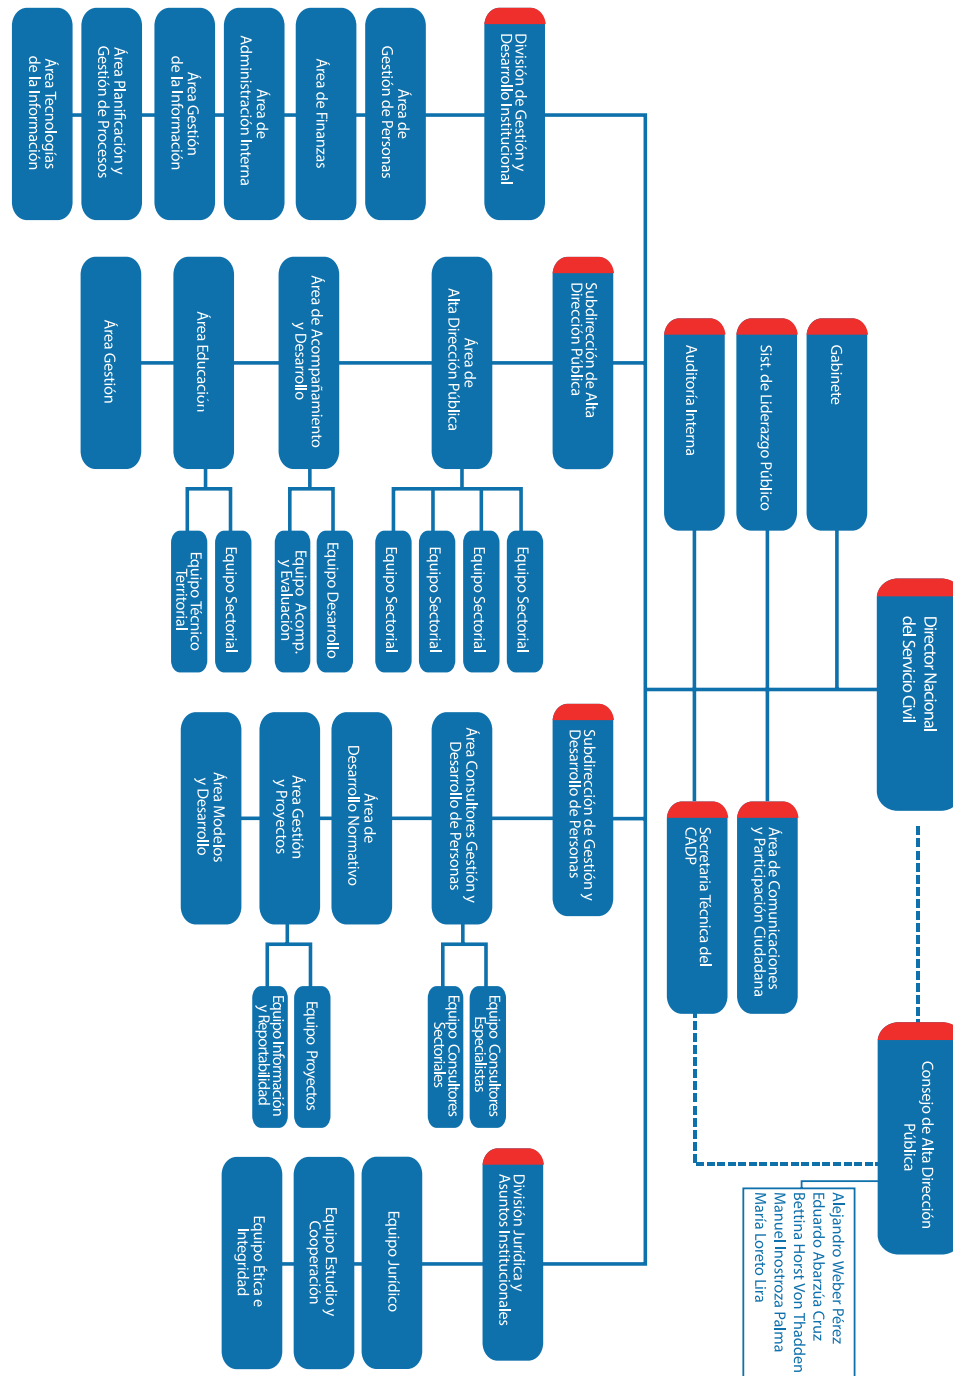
Director Nacional del Servicio Civil

Gabinete

Sist. de Liderazgo Público

Auditoría Interna

Consejo de Alta Dirección Pública

Alejandro Weber Pérez
Eduardo Abarzúa Cruz
Bettina Horst Von Thadden
Manuel Inostroza Palma
María Loreto Lira

Área de Comunicaciones y Participación Ciudadana

Secretaría Técnica del CADP

División de Gestión y Desarrollo Institucional

Área de Gestión de Personas

Área de Finanzas

Área de Administración Interna

Área Gestión de la Información

Área Planificación y Gestión de Procesos

Área Tecnologías de la Información

Subdirección de Alta Dirección Pública

Área de Alta Dirección Pública

Equipo Sectorial

Equipo Sectorial

Equipo Sectorial

Equipo Sectorial

Área de Acompañamiento y Desarrollo

Equipo Desarrollo

Equipo Acomp. y Evaluación

Área Educación

Equipo Sectorial

Equipo Técnico Territorial

Área Gestión

Subdirección de Gestión y Desarrollo de Personas

Área Consultores Gestión y Desarrollo de Personas

Equipo Consultores Especialistas

Equipo Consultores Sectoriales

Área de Desarrollo Normativo

Área Gestión y Proyectos

Equipo Proyectos

Equipo Información y Reportabilidad

Área Modelos y Desarrollo

División Jurídica y Asuntos Institucionales

Equipo Jurídico

Equipo Estudio y Cooperación

Equipo Ética e Integridad